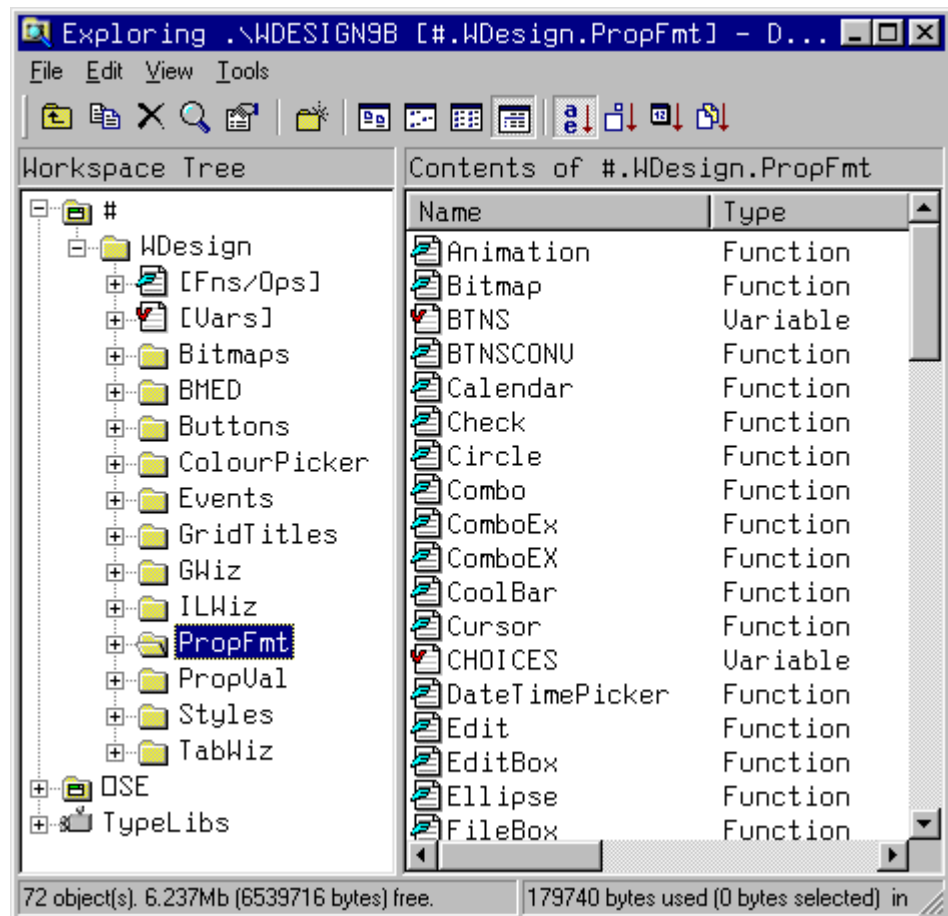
Exploring .\WDESIGN9B [#.WDesign.PropFmt] - D...

File Edit View Tools

Workspace Tree

#
WDesign
[Fns/Ops]
[Vars]
Bitmaps
BMED
Buttons
ColourPicker
Events
GridTitles
GWiz
ILWiz
PropFmt
PropVal
Styles
TabWiz
OSE
TypeLibs

Contents of #.WDesign.PropFmt

| Name | Type |
|---|---|
| Animation | Function |
| Bitmap | Function |
| BTNS | Variable |
| BTNSCONV | Function |
| Calendar | Function |
| Check | Function |
| Circle | Function |
| Combo | Function |
| ComboEx | Function |
| ComboEX | Function |
| CoolBar | Function |
| Cursor | Function |
| CHOICES | Variable |
| DateTimePicker | Function |
| Edit | Function |
| EditBox | Function |
| Ellipse | Function |
| FileBox | Function |

72 object(s). 6.237Mb (6539716 bytes) free.
179740 bytes used (0 bytes selected) in